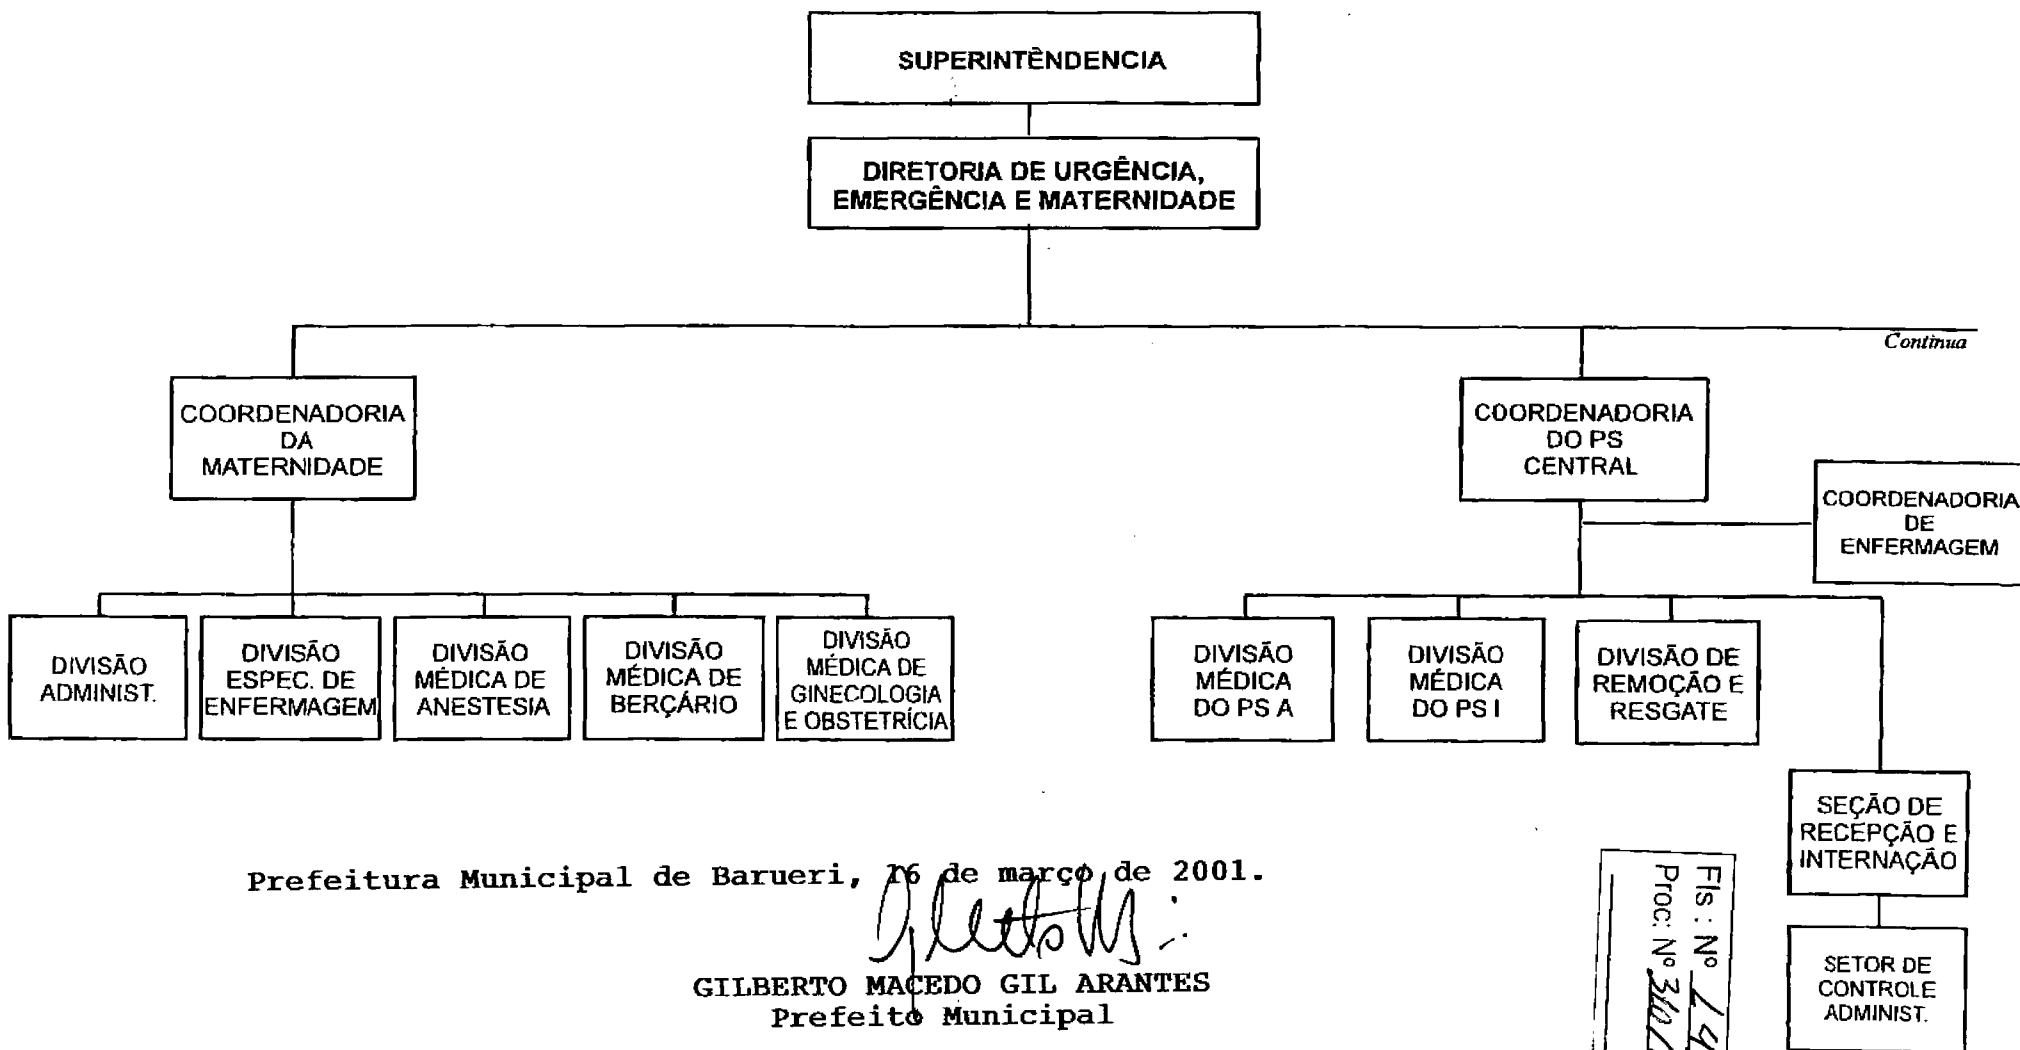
SUPERINTÊNDENCIA

DIRETORIA DE URGÊNCIA, EMERGÊNCIA E MATERNIDADE

Continua

COORDENADORIA DA MATERNIDADE

DIVISÃO ADMINIST.

DIVISÃO ESPEC. DE ENFERMAGEM

DIVISÃO MÉDICA DE ANESTESIA

DIVISÃO MÉDICA DE BERÇÁRIO

DIVISÃO MÉDICA DE GINECOLOGIA E OBSTETRÍCIA

COORDENADORIA DO PS CENTRAL

COORDENADORIA DE ENFERMAGEM

DIVISÃO MÉDICA DO PS A

DIVISÃO MÉDICA DO PS I

DIVISÃO DE REMOÇÃO E RESGATE

SEÇÃO DE RECEPÇÃO E INTERNAÇÃO

SETOR DE CONTROLE ADMINIST.

Prefeitura Municipal de Barueri, 16 de março de 2001.

GILBERTO MACEDO GIL ARANTES
Prefeito Municipal

Fls : Nº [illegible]
Proc: Nº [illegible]